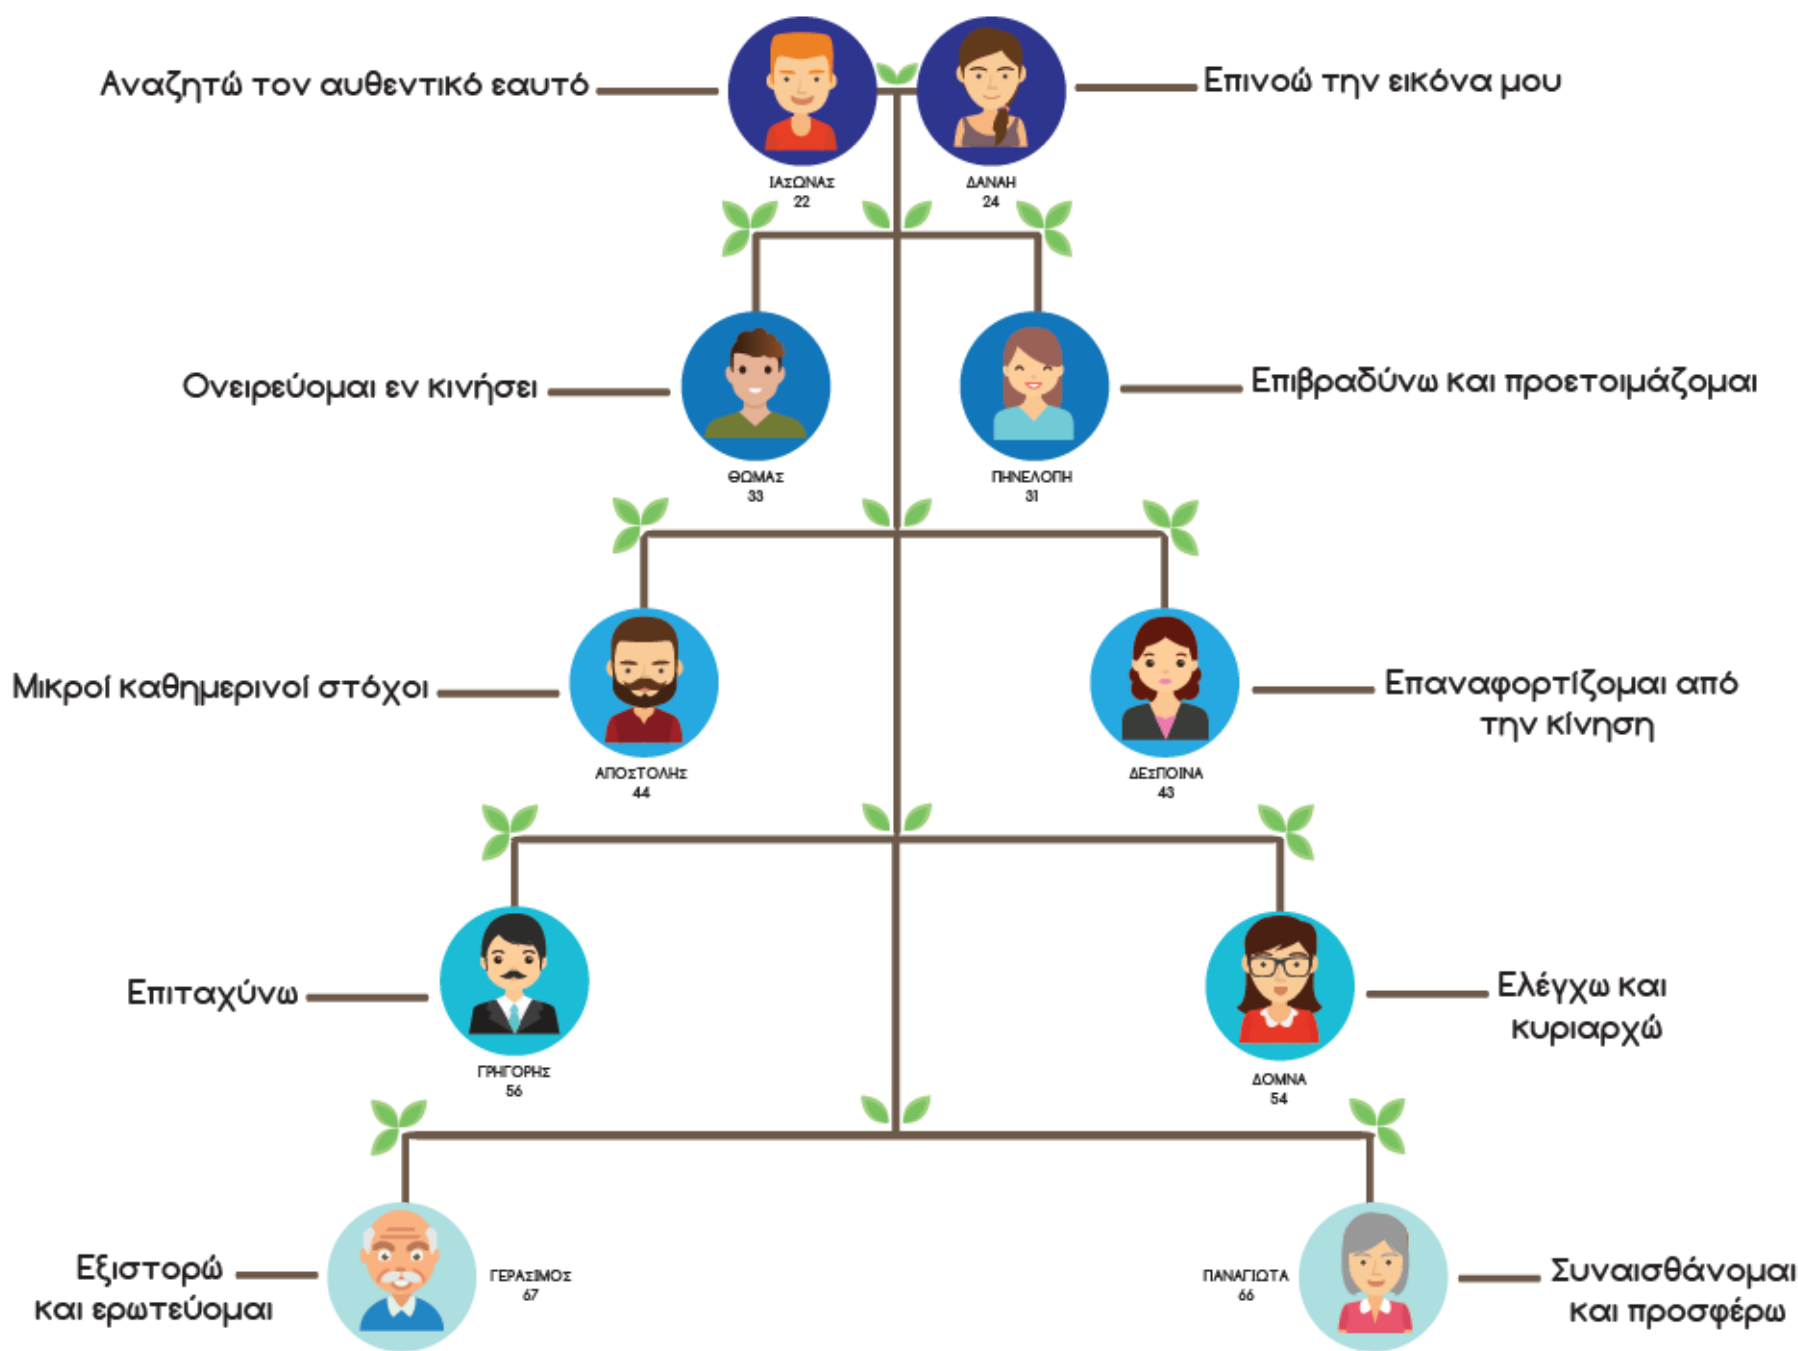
Αναζητώ τον αυθεντικό εαυτό

Επινοώ την εικόνα μου

ΙΑΣΩΝΑΣ
22

ΔΑΝΑΗ
24

Ονειρεύομαι εν κινήσει

Επιβραδύνω και προετοιμάζομαι

ΘΩΜΑΣ
33

ΠΗΝΕΛΟΠΗ
31

Μικροί καθημερινοί στόχοι

Επαναφορτίζομαι από την κίνηση

ΑΠΟΣΤΟΛΗΣ
44

ΔΕΣΠΟΙΝΑ
43

Επιταχύνω

Ελέγχω και κυριαρχώ

ΓΡΗΓΟΡΗΣ
56

ΔΟΜΝΑ
54

Εξιστορώ και ερωτεύομαι

ΓΕΡΑΣΙΜΟΣ
67

ΠΑΝΑΓΙΩΤΑ
66

Συναισθάνομαι και προσφέρω